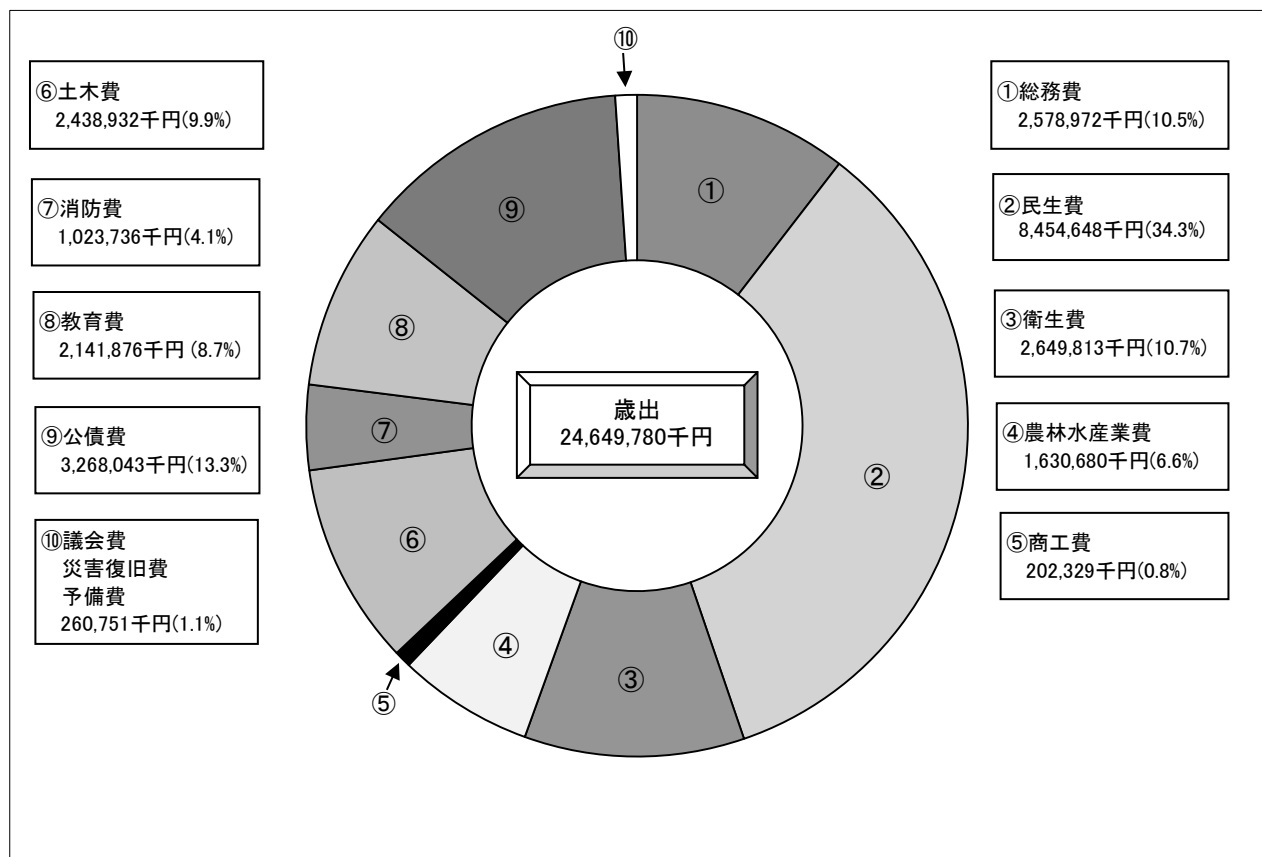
⑥土木費
2,438,932千円(9.9%)

⑦消防費
1,023,736千円(4.1%)

⑧教育費
2,141,876千円 (8.7%)

⑨公債費
3,268,043千円(13.3%)

⑩議会費
災害復旧費
予備費
260,751千円(1.1%)

⑩

①
②
③
④
⑤
⑥
⑦
⑧
⑨

歳出
24,649,780千円

①総務費
2,578,972千円(10.5%)

②民生費
8,454,648千円(34.3%)

③衛生費
2,649,813千円(10.7%)

④農林水産業費
1,630,680千円(6.6%)

⑤商工費
202,329千円(0.8%)